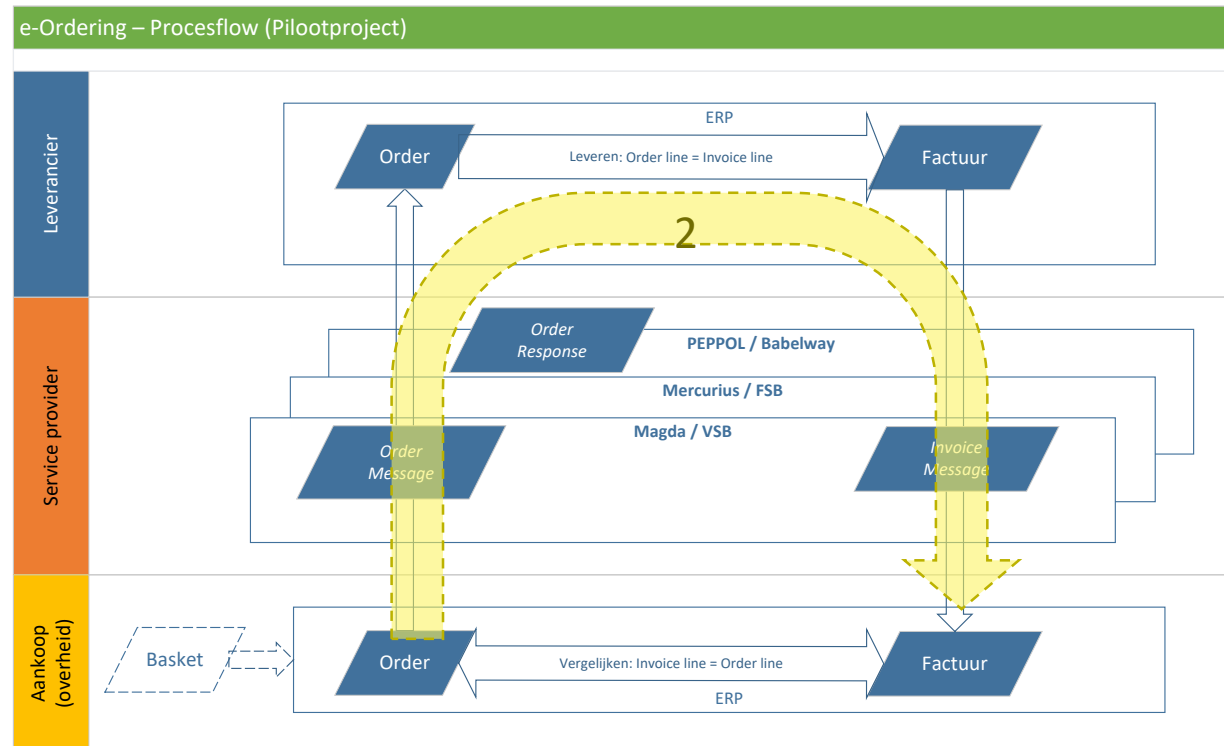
e-Ordering – Procesflow (Pilootproject)

Leverancier

ERP

Order

Leveren: Order line = Invoice line

Factuur

2

Service provider

Order Response

PEPPOL / Babelway

Mercurius / FSB

Magda / VSB

Order Message

Invoice Message

Aankoop (overheid)

Basket

Order

Vergelijken: Invoice line = Order line

Factuur

ERP